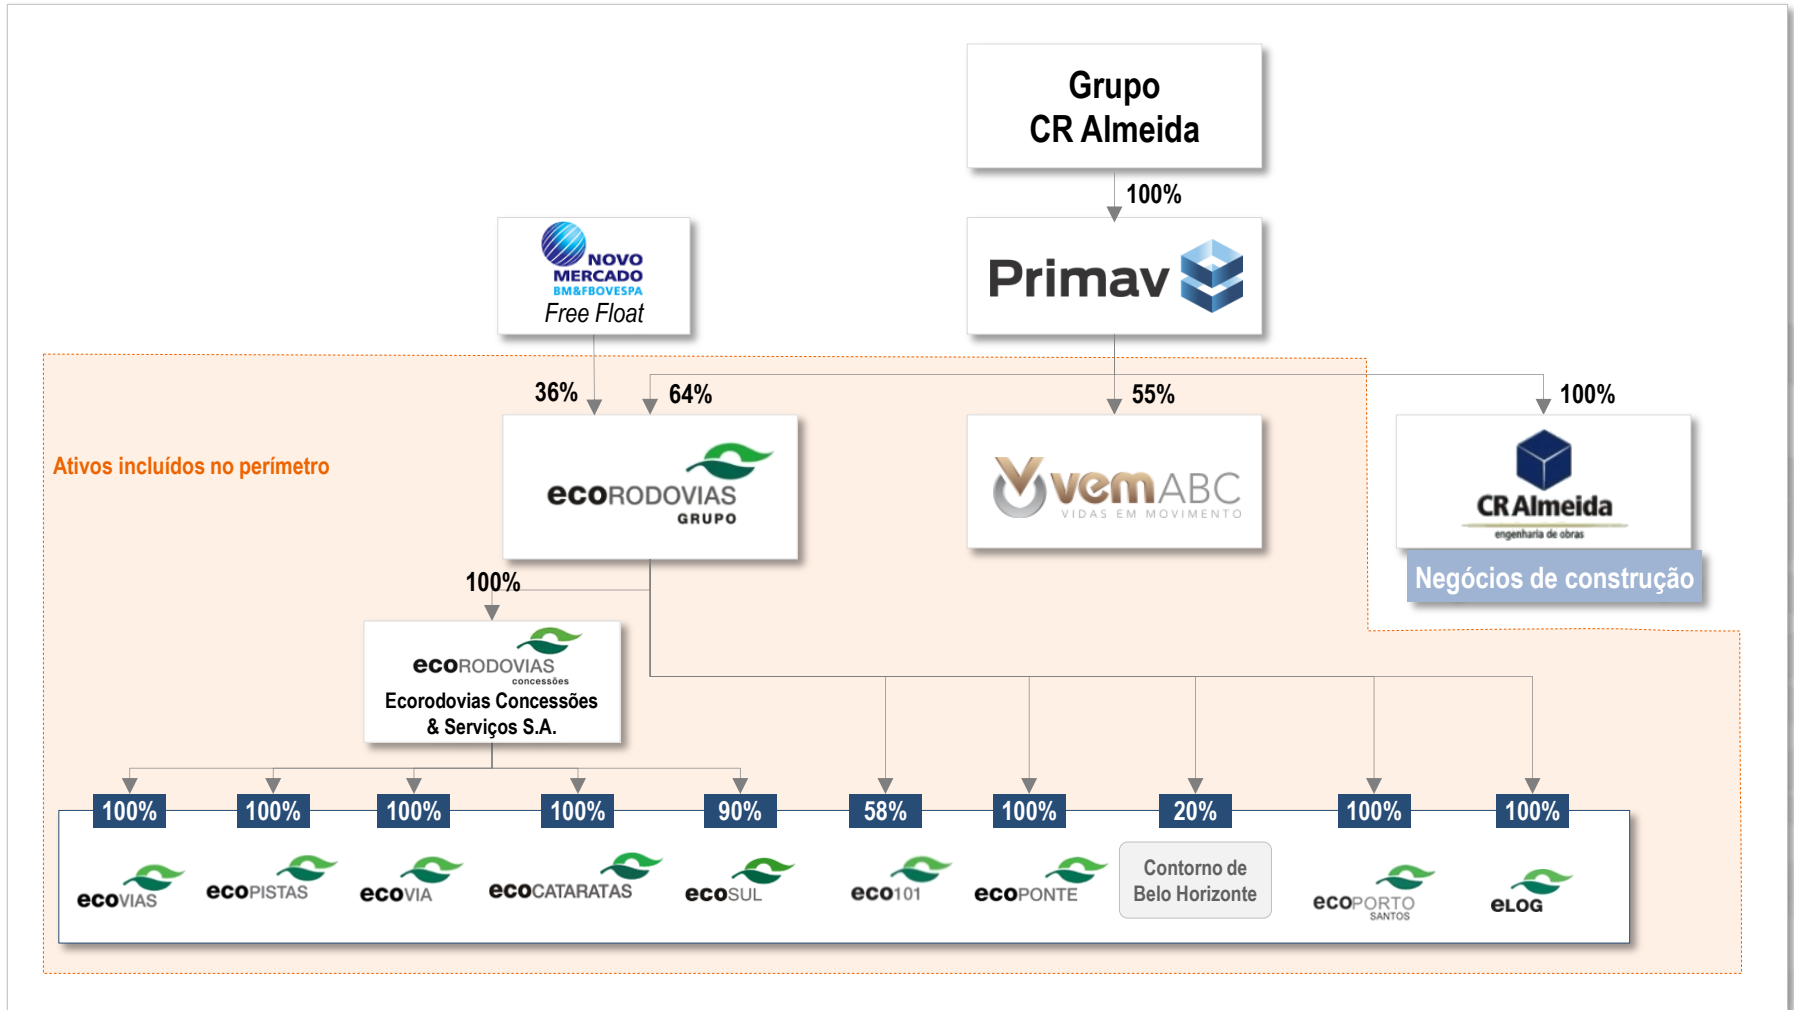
Grupo
CR Almeida

100%

NOVO MERCADO BM&FBOVESPA
Free Float

Primav

36%

64%

55%

100%

Ativos incluídos no perímetro

ecoRODOVIAS GRUPO

VemABC VIDAS EM MOVIMENTO

CR Almeida engenharia de obras

Negócios de construção

100%

ecoRODOVIAS concessões
Ecorodovias Concessões & Serviços S.A.

100%

100%

100%

100%

90%

58%

100%

20%

100%

100%

ecoVIAS

ecoPISTAS

ecoVIA

ecoCATARATAS

ecoSUL

eco101

ecoPONTE

Contorno de Belo Horizonte

ecoPORTO SANTOS

eLOG